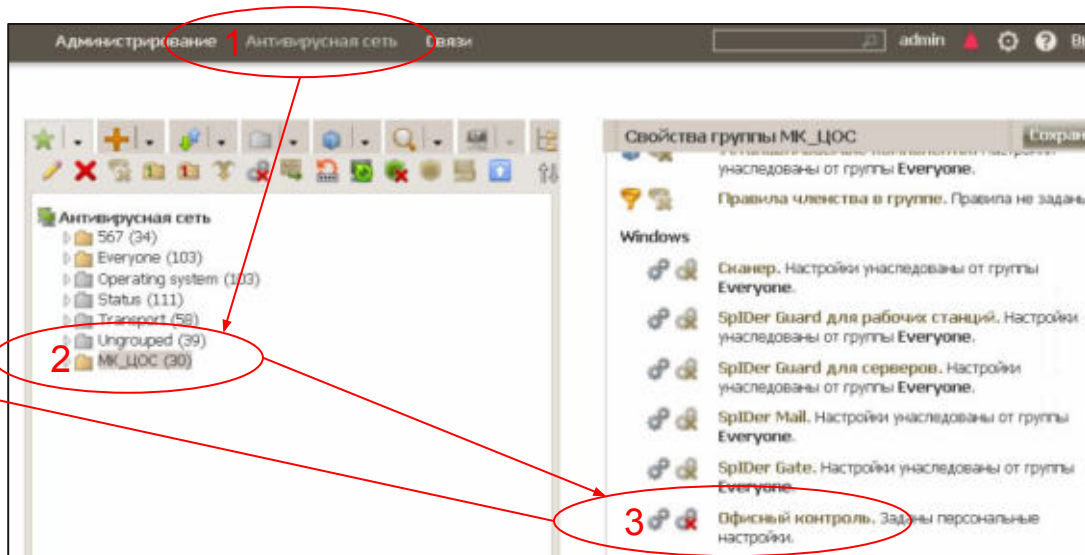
Администрирование 1 Антивирусная сеть Связи admin Вы

Антивирусная сеть
567 (34)
Everyone (103)
Operating system (103)
Status (111)
Transport (58)
Ungrouped (39)
2 МК_ЦОС (30)

Свойства группы МК_ЦОС Сохран

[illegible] Настройки унаследованы от группы Everyone.

Правила членства в группе. Правила не заданы

Windows

Сканер. Настройки унаследованы от группы Everyone.

SpIDer Guard для рабочих станций. Настройки унаследованы от группы Everyone.

SpIDer Guard для серверов. Настройки унаследованы от группы Everyone.

SpIDer Mail. Настройки унаследованы от группы Everyone.

SpIDer Gate. Настройки унаследованы от группы Everyone.

3 Офисный контроль. Заданы персональные настройки.